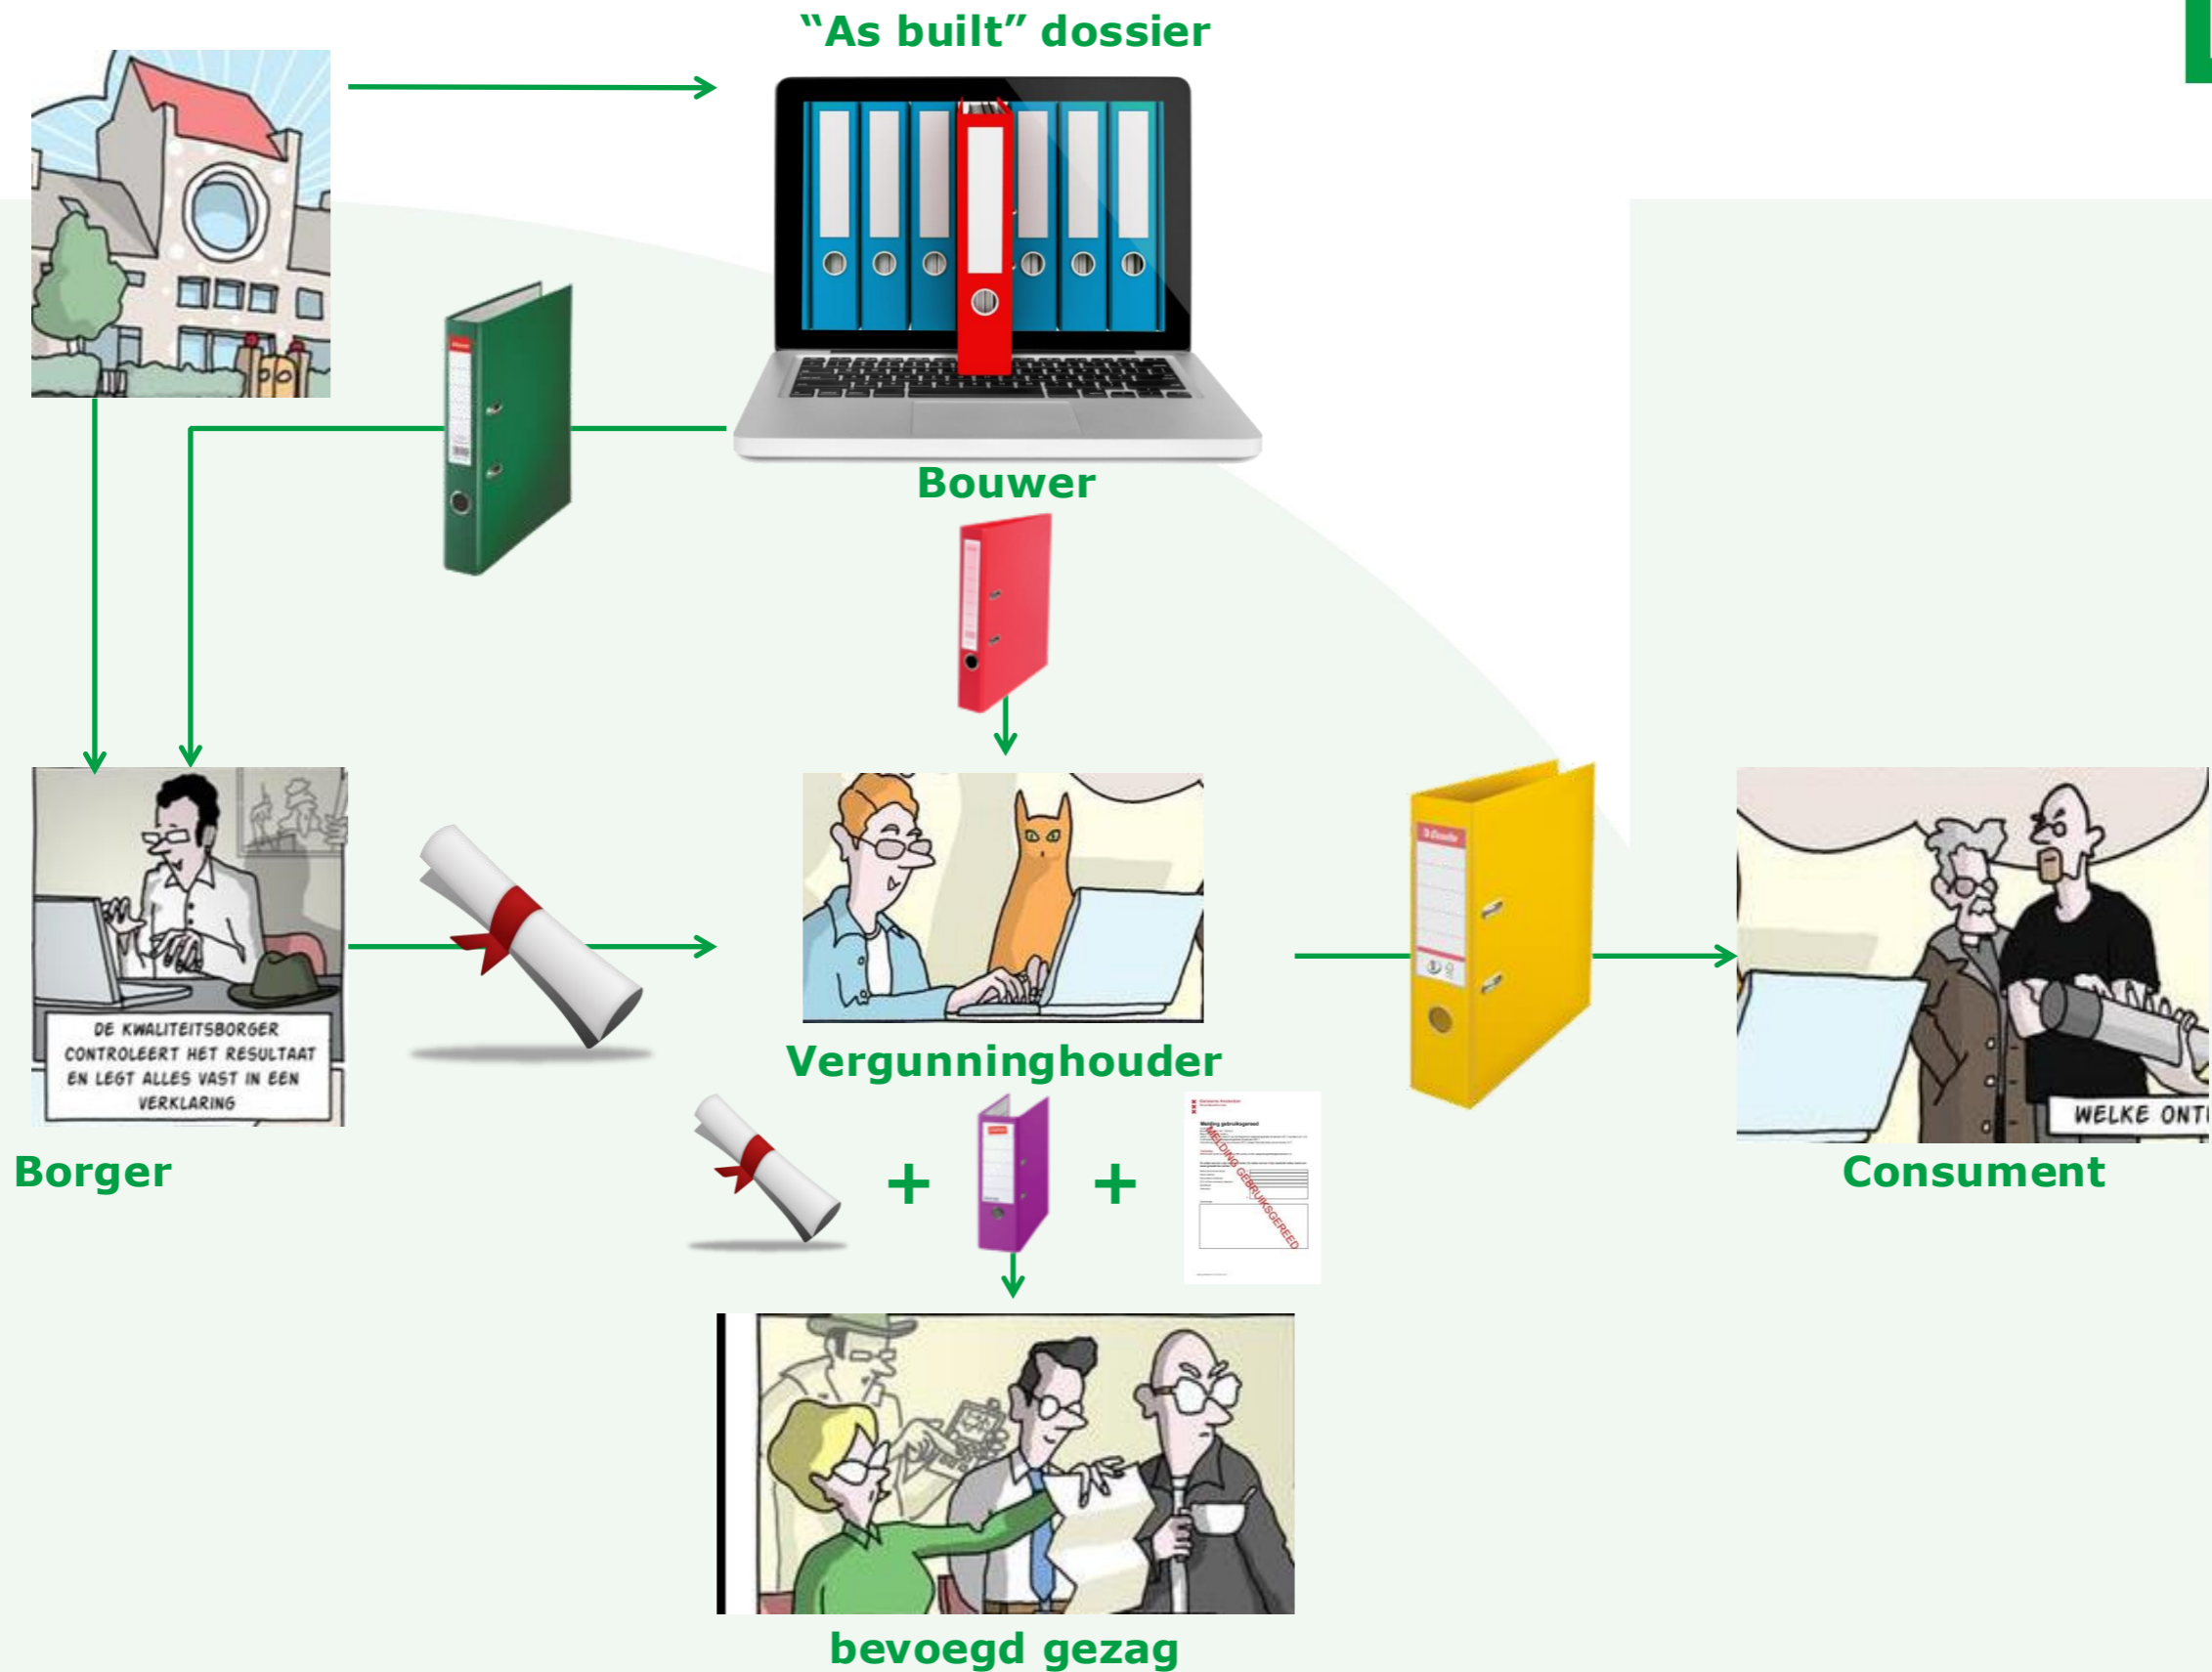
"As built" dossier

Bouwer

DE KWALITEITSBORGER CONTROLEERT HET RESULTAAT EN LEGT ALLES VAST IN EEN VERKLARING

Borger

Vergunninghouder

WELKE ONT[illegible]

Consument

+ +

Melding gebruiksgereed

MELDING GEBRUIKSGEREED

bevoegd gezag